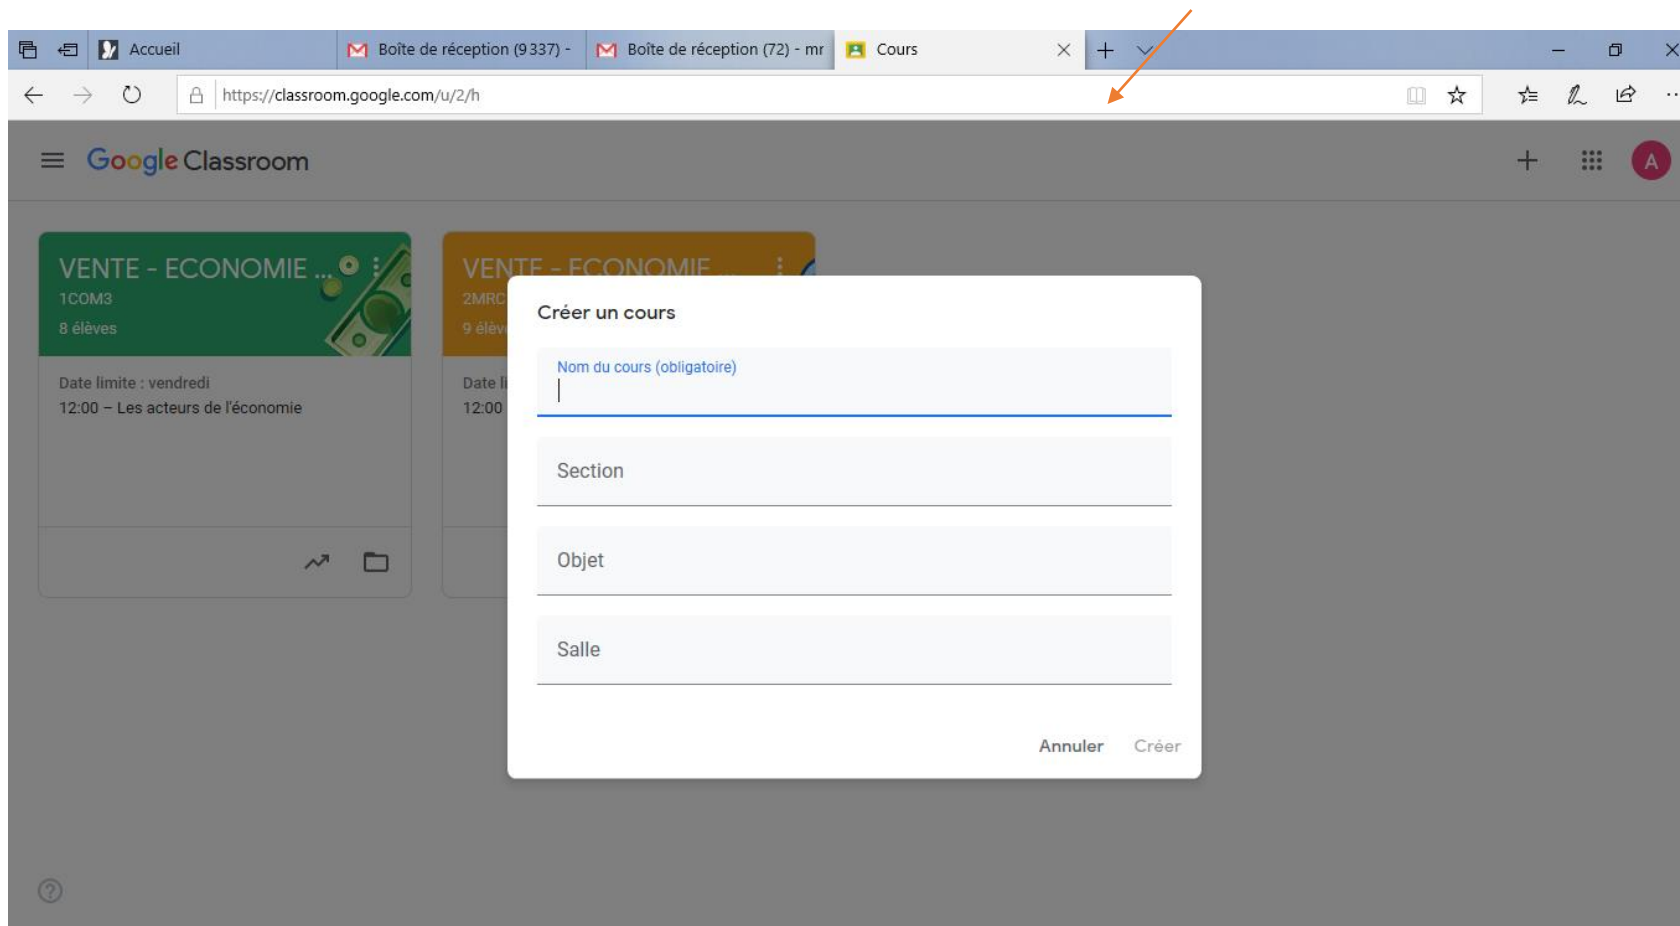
Accueil
Boîte de réception (9 337) -
Boîte de réception (72) - mr
Cours

https://classroom.google.com/u/2/h

Google Classroom

VENTE - ECONOMIE ...
1COM3
8 élèves

Date limite : vendredi
12:00 – Les acteurs de l'économie

VENTE - ECONOMIE ...
2MRC
9 élèv

Date li
12:00

Créer un cours

Nom du cours (obligatoire)

Section

Objet

Salle

Annuler Créer